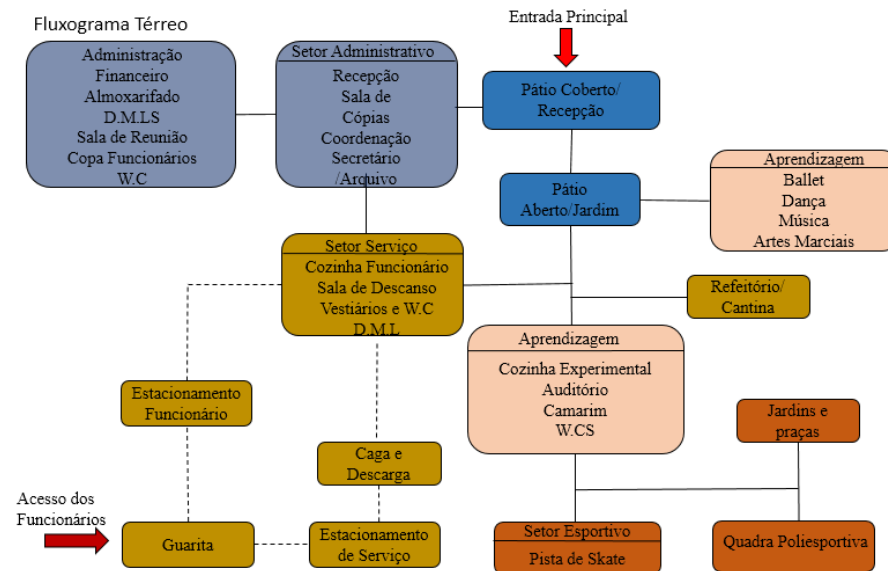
Fluxograma Térreo

Administração
Financeiro
Almoxarifado
D.M.LS
Sala de Reunião
Copa Funcionários
W.C

Setor Administrativo
Recepção
Sala de Cópias
Coordenação
Secretário /Arquivo

Entrada Principal

Pátio Coberto/ Recepção

Pátio Aberto/Jardim

Aprendizagem
Ballet
Dança
Música
Artes Marciais

Setor Serviço
Cozinha Funcionário
Sala de Descanso
Vestiários e W.C
D.M.L

Refeitório/ Cantina

Aprendizagem
Cozinha Experimental
Auditório
Camarim
W.CS

Estacionamento Funcionário

Caga e Descarga

Jardins e praças

Acesso dos Funcionários

Guarita

Estacionamento de Serviço

Setor Esportivo
Pista de Skate

Quadra Poliesportiva